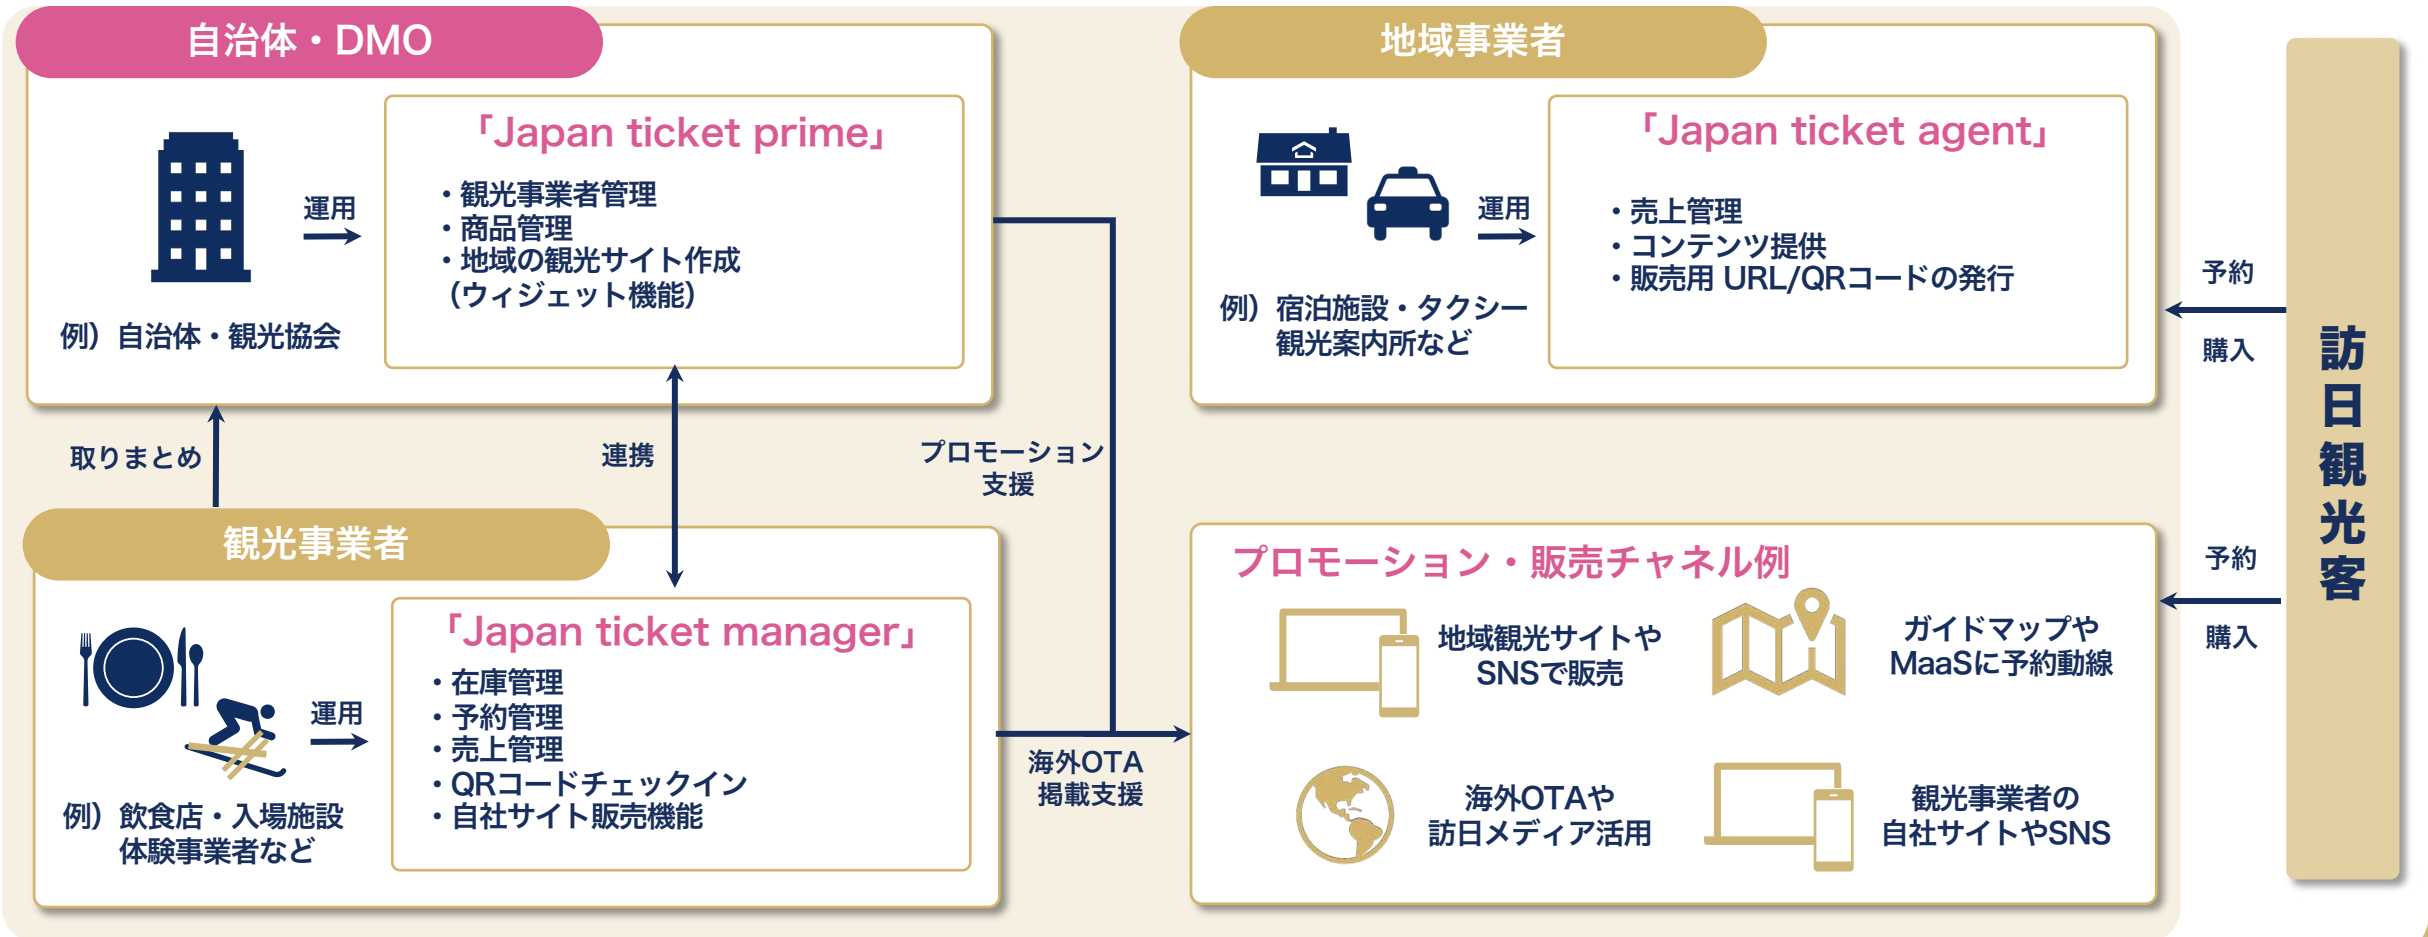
自治体・DMO

運用

「Japan ticket prime」
・観光事業者管理
・商品管理
・地域の観光サイト作成（ウィジェット機能）

例）自治体・観光協会

地域事業者

運用

「Japan ticket agent」
・売上管理
・コンテンツ提供
・販売用 URL/QRコードの発行

例）宿泊施設・タクシー観光案内所など

予約

購入

訪日観光客

取りまとめ

連携

プロモーション支援

観光事業者

運用

「Japan ticket manager」
・在庫管理
・予約管理
・売上管理
・QRコードチェックイン
・自社サイト販売機能

例）飲食店・入場施設体験事業者など

海外OTA掲載支援

プロモーション・販売チャネル例

地域観光サイトやSNSで販売

ガイドマップやMaaSに予約動線

海外OTAや訪日メディア活用

観光事業者の自社サイトやSNS

予約

購入